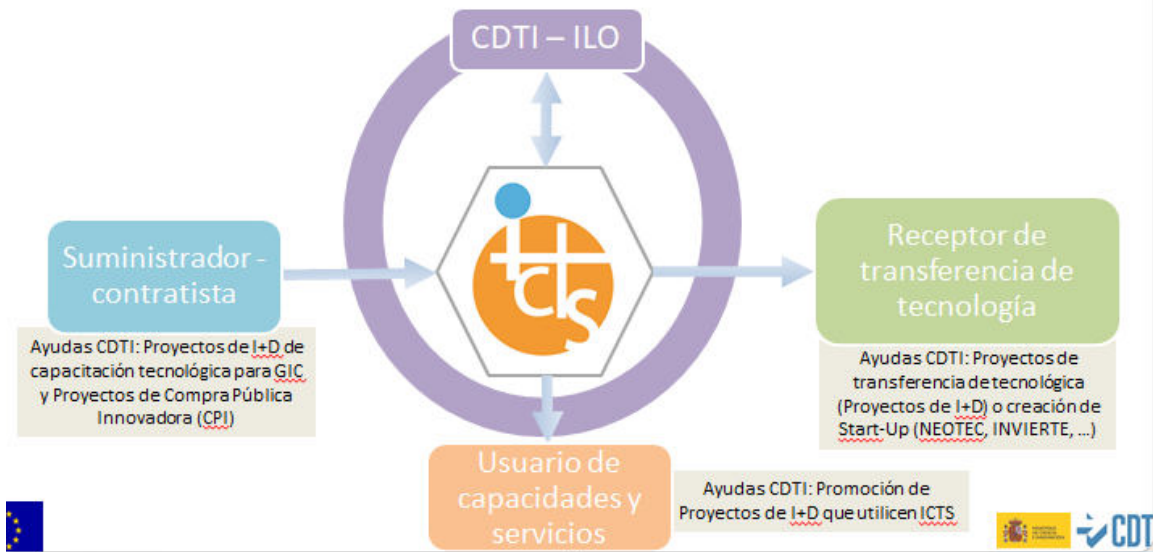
CDTI – ILO

Suministrador - contratista

Ayudas CDTI: Proyectos de I+D de capacitación tecnológica para GIC y Proyectos de Compra Pública Innovadora (CPI)

icts

Receptor de transferencia de tecnología

Ayudas CDTI: Proyectos de transferencia de tecnológica (Proyectos de I+D) o creación de Start-Up (NEOTEC, INVIERTE, ...)

Usuario de capacidades y servicios

Ayudas CDTI: Promoción de Proyectos de I+D que utilicen ICTS

CDTI